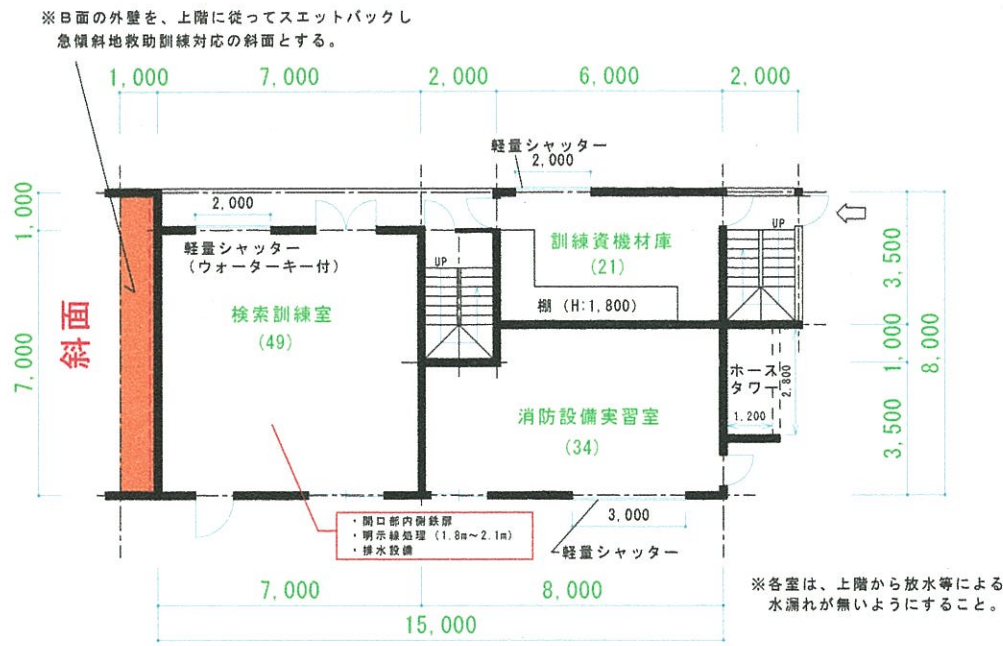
※B面の外壁を、上階に従ってスエットバックし急傾斜地救助訓練対応の斜面とする。

1,000 7,000 2,000 6,000 2,000

軽量シャッター
2,000

1,000

2,000

UP

軽量シャッター
（ウォーターキー付）

訓練資機材庫
(21)

UP

3,500

斜面

7,000

検索訓練室
(49)

棚（H:1,800）

1,000

8,000

ホースタワー

2,800

消防設備実習室
(34)

1,200

3,500

3,000

・開口部内側鉄扉
・明示線処理（1.8m～2.1m）
・排水設備

軽量シャッター

7,000 8,000

15,000

※各室は、上階から放水等による水漏れが無いようにすること。